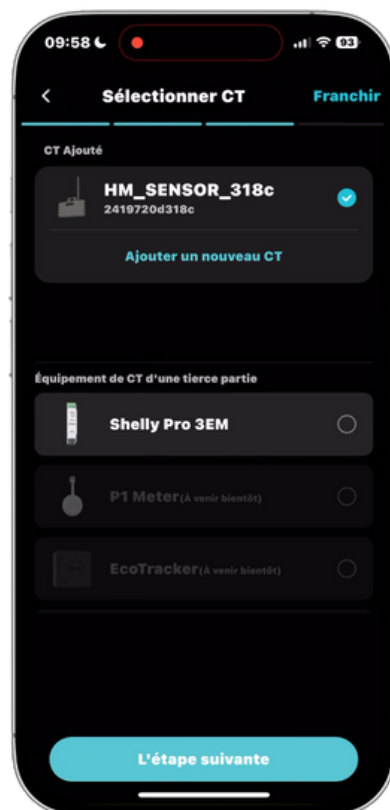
09:58 93

<

Sélectionner CT

Franchir

CT Ajouté

HM_SENSOR_318c

2419720d318c

Ajouter un nouveau CT

Équipement de CT d'une tierce partie

Shelly Pro 3EM

P1 Meter(À venir bientôt)

EcoTracker(À venir bientôt)

L'étape suivante